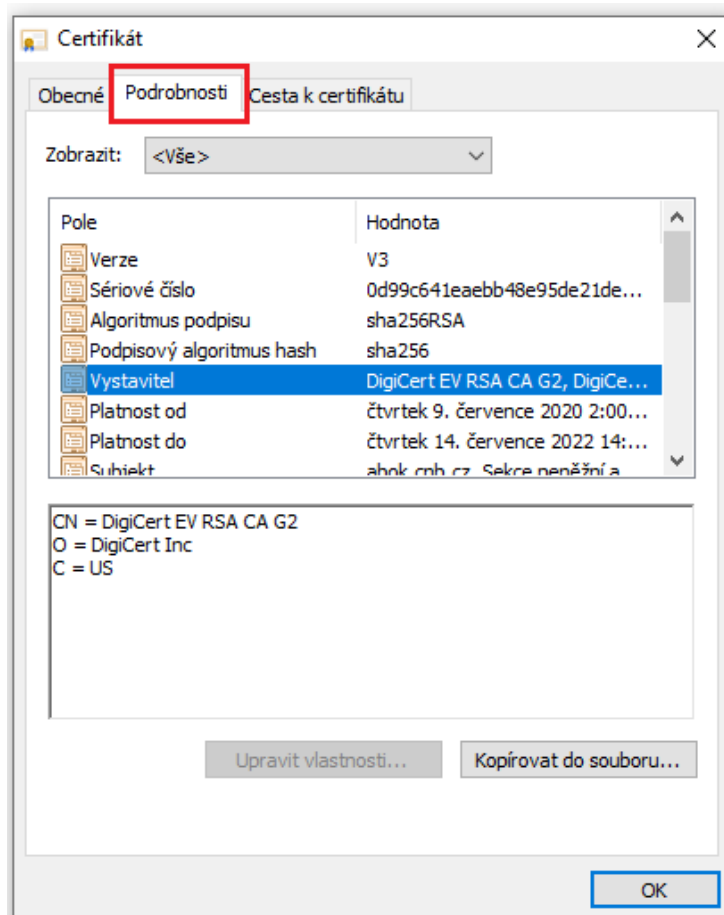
Certifikát

Obecné | Podrobnosti | Cesta k certifikátu

Zobrazit: <Vše>

| Pole | Hodnota |
|---|---|
| Verze | V3 |
| Sériové číslo | 0d99c641eaebb48e95de21de... |
| Algoritmus podpisu | sha256RSA |
| Podpisový algoritmus hash | sha256 |
| Vystavitel | DigiCert EV RSA CA G2, DigiCe... |
| Platnost od | čtvrtek 9. července 2020 2:00... |
| Platnost do | čtvrtek 14. července 2022 14:... |
| Subjekt | abok.cnb.cz, Sekce peněžní a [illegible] |

CN = DigiCert EV RSA CA G2
O = DigiCert Inc
C = US

Upravit vlastnosti... | Kopírovat do souboru...

OK